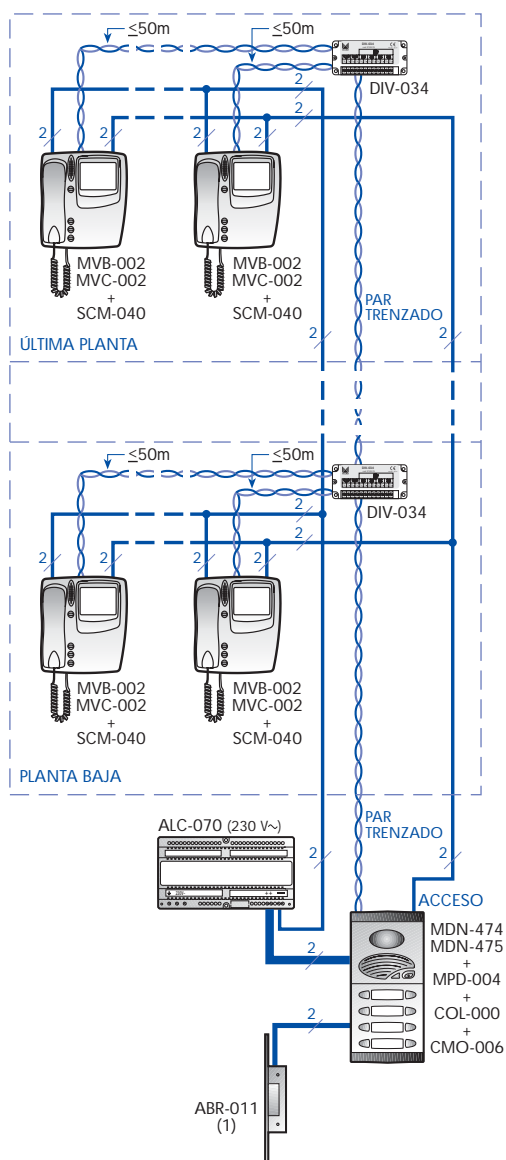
≤50m
≤50m
DIV-034
2
2
2
2
2
2
MVB-002
MVC-002
+
SCM-040
MVB-002
MVC-002
+
SCM-040
PAR
TRENZADO
2
2
ÚLTIMA PLANTA
≤50m
≤50m
DIV-034
2
2
2
2
2
2
MVB-002
MVC-002
+
SCM-040
MVB-002
MVC-002
+
SCM-040
PLANTA BAJA
PAR
TRENZADO
ALC-070 (230 V~)
2
2
ACCESO
MDN-474
MDN-475
+
MPD-004
+
COL-000
+
CMO-006
2
2
ABR-011
(1)